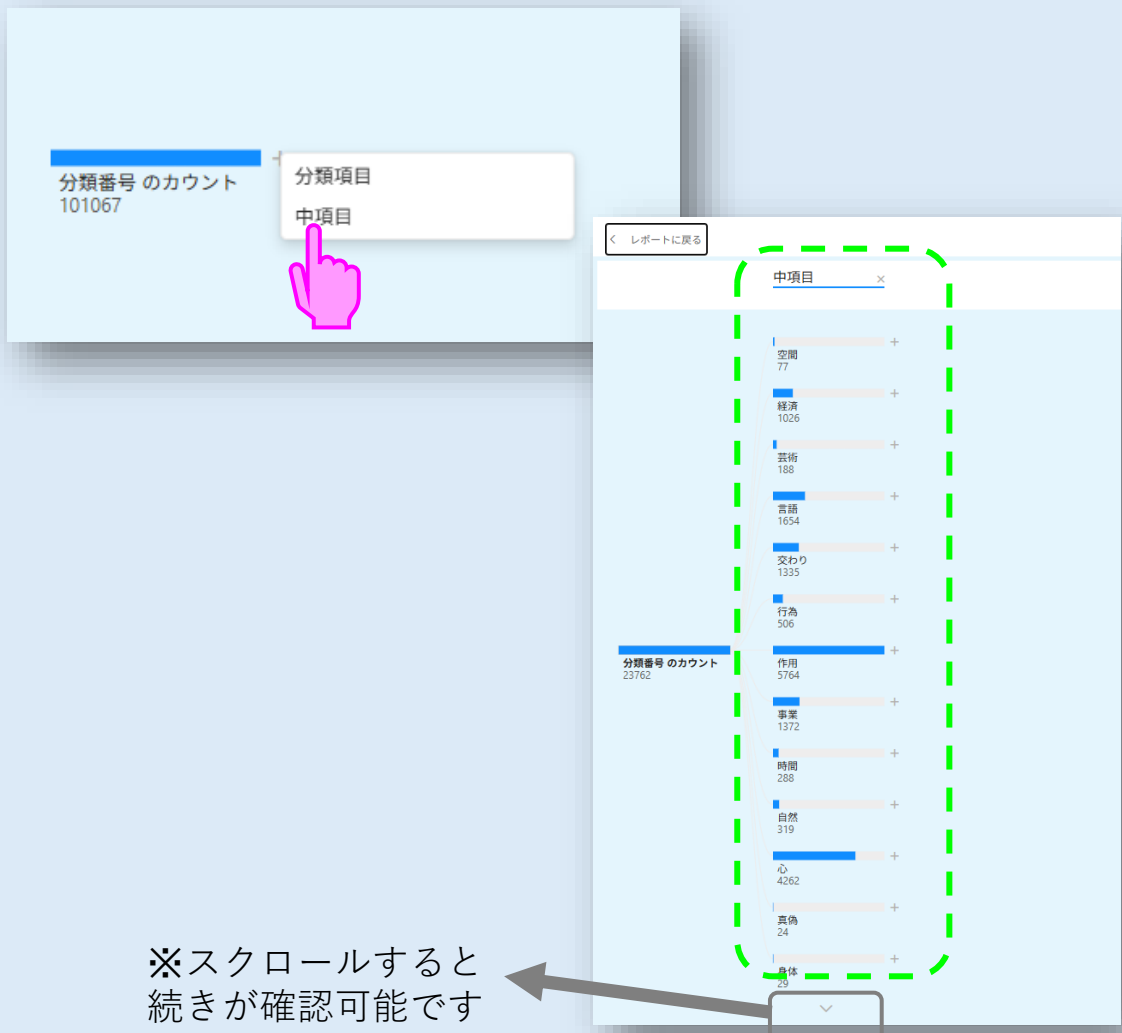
分類番号 のカウント
101067

分類項目
中項目

レポートに戻る

中項目 ×

分類番号 のカウント
23762

空間
77
経済
1026
芸術
188
言語
1654
交わり
1335
行為
506
作用
5764
事業
1372
時間
288
自然
319
心
4262
真偽
24
身体
29

※スクロールすると続きが確認可能です